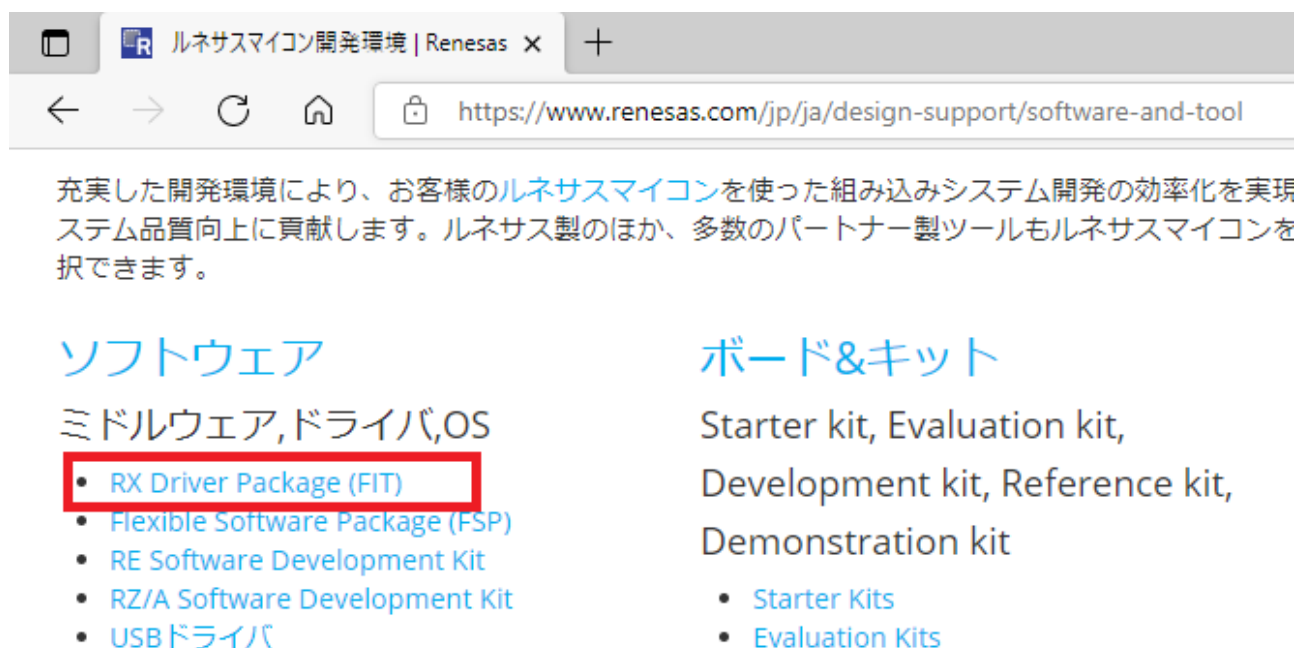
ルネサスマイコン開発環境 | Renesas ×

https://www.renesas.com/jp/ja/design-support/software-and-tool

充実した開発環境により、お客様のルネサスマイコンを使った組み込みシステム開発の効率化を実現
ステム品質向上に貢献します。ルネサス製のほか、多数のパートナー製ツールもルネサスマイコンを
択できます。

ソフトウェア

ミドルウェア,ドライバ,OS

- RX Driver Package (FIT)
- Flexible Software Package (FSP)
- RE Software Development Kit
- RZ/A Software Development Kit
- USBドライバ

ボード&キット

Starter kit, Evaluation kit, Development kit, Reference kit, Demonstration kit

- Starter Kits
- Evaluation Kits